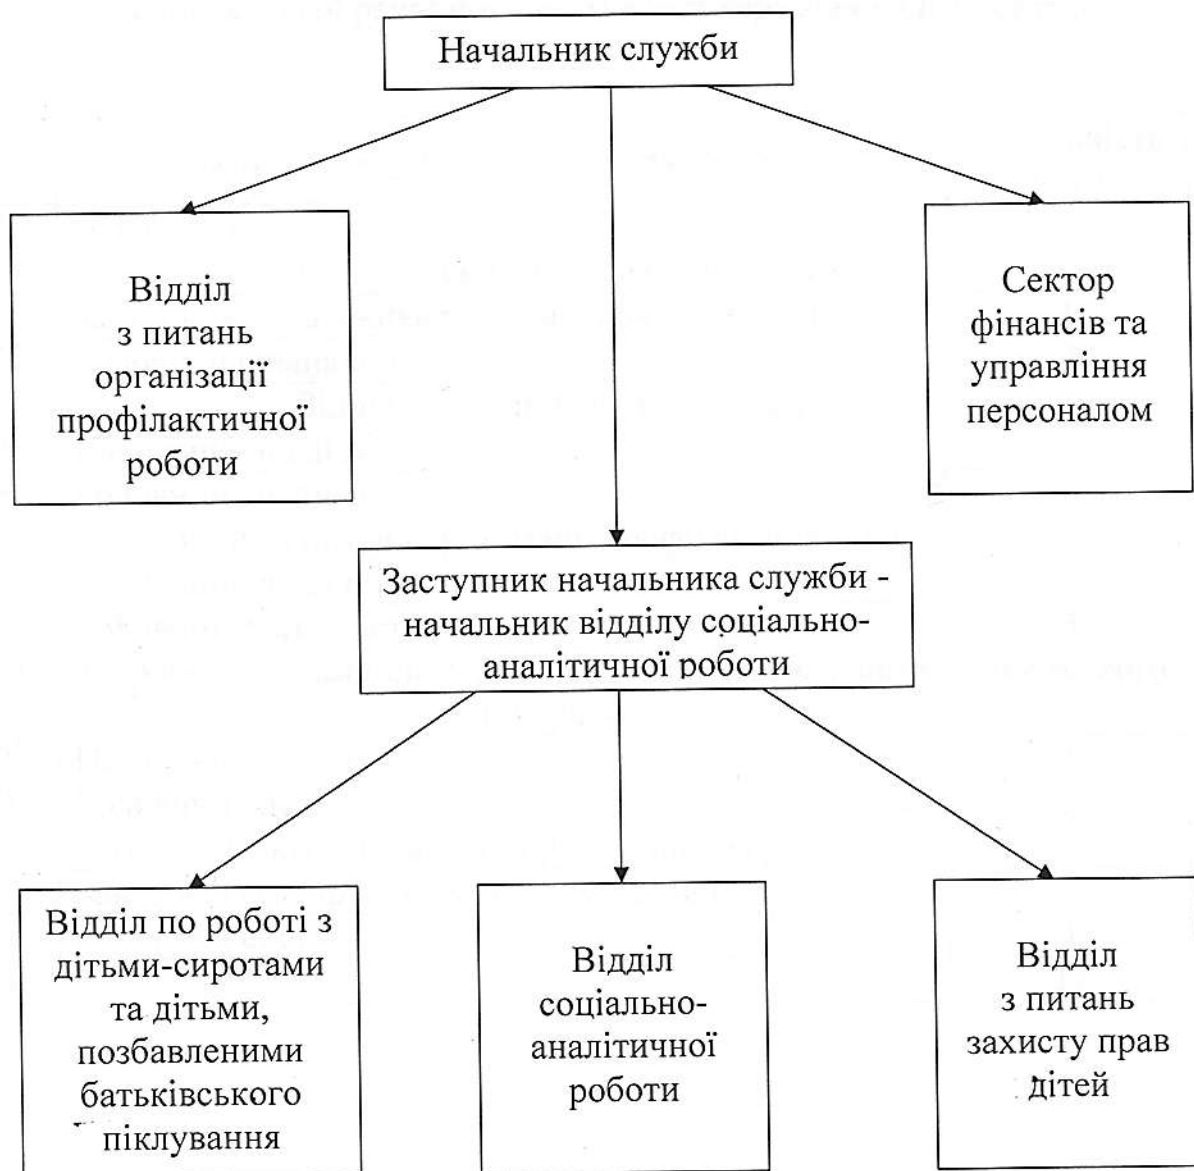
Начальник служби

Відділ з питань організації профілактичної роботи

Сектор фінансів та управління персоналом

Заступник начальника служби - начальник відділу соціально-аналітичної роботи

Відділ по роботі з дітьми-сиротами та дітьми, позбавленими батьківського піклування

Відділ соціально-аналітичної роботи

Відділ з питань захисту прав дітей